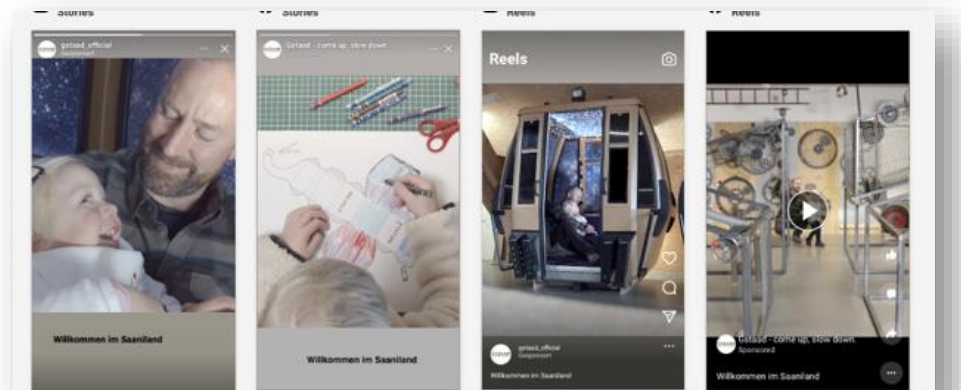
Stories

Stories

Reels

Reels

gstaad_official
Gesponsert

Willkommen im Saanland

Gstaad - come up, slow down.

Willkommen im Saanland

Reels

gstaad_official
Gesponsert

Willkommen im Saanland

Gstaad - come up, slow down.
Sponsored

Willkommen im Saanland